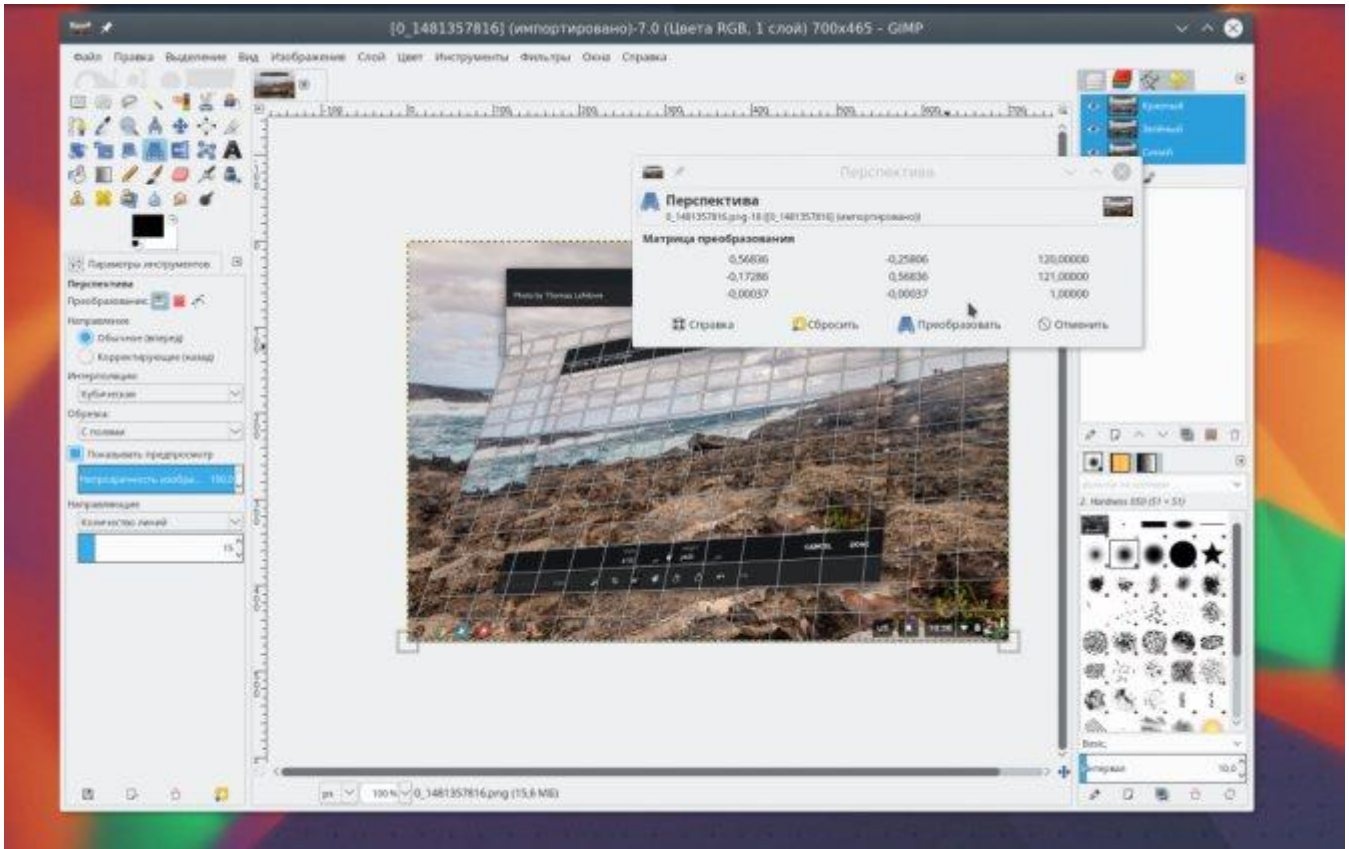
[0_1481357816] (импортировано)-7.0 (Цвета RGB, 1 слой) 700x465 - GIMP

Файл Правка Выделение Вид Изображение Слой Цвет Инструменты Фильтры Окна Справка

Параметры инструментов

Перспектива
Преобразование:
Направление
Обычное (вперед)
Корректирующее (назад)
Интерполяция
Кубическая
Обрезка
С полями
Показывать предпросмотр
Непрозрачность изобра... 100,0
Направляющие
Количество линий
15

Перспектива
Перспектива
0_1481357816.png-18 ([0_1481357816] (импортировано))
Матрица преобразования

| 0,56836 | -0,25806 | 120,00000 |
|---|---|---|
| -0,17286 | 0,56836 | 121,00000 |
| -0,00037 | -0,00037 | 1,00000 |

Справка Сбросить Преобразовать Отменить

Photo by Thomas Lefebvre

CANCEL DONE

Красный
Зеленый
Синий

2. Hardness 050 (51 × 51)
Basic,
Интервал 10,0

px 100 % 0_1481357816.png (15,6 МБ)